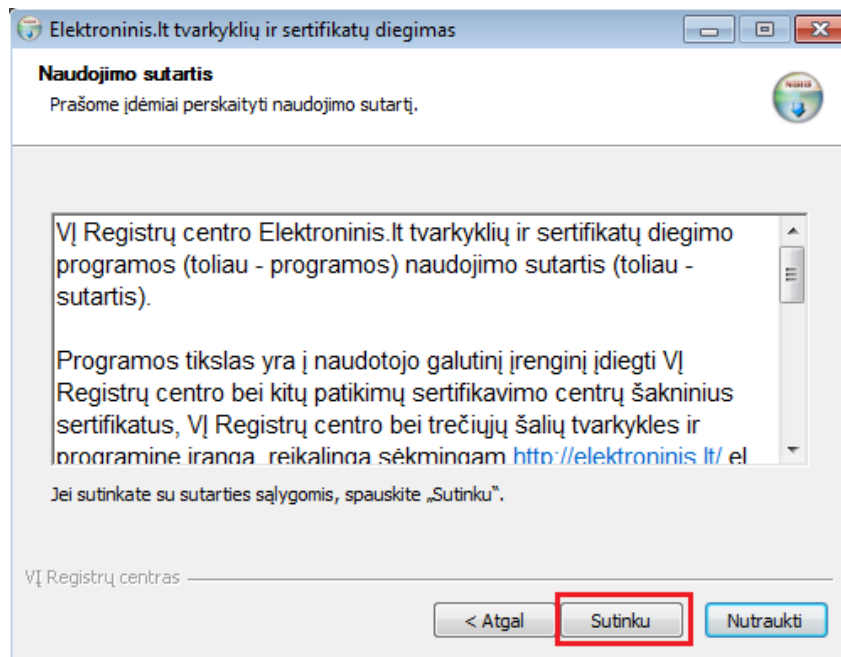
Elektroninis.lt tvarkyklių ir sertifikatų diegimas

Naudojimo sutartis

Prašome įdėmiai perskaityti naudojimo sutartį.

NSIS

VĮ Registrų centro Elektroninis.lt tvarkyklių ir sertifikatų diegimo programos (toliau - programos) naudojimo sutartis (toliau - sutartis).

Programos tikslas yra į naudotojo galutinį įrenginį įdiegti VĮ Registrų centro bei kitų patikimų sertifikavimo centrų šakninius sertifikatus, VĮ Registrų centro bei trečiųjų šalių tvarkykles ir programinę įrangą, reikalingą sėkmingam http://elektroninis.lt/ el

Jei sutinkate su sutarties sąlygomis, spauskite „Sutinku".

VĮ Registrų centras

< Atgal

Sutinku

Nutraukti